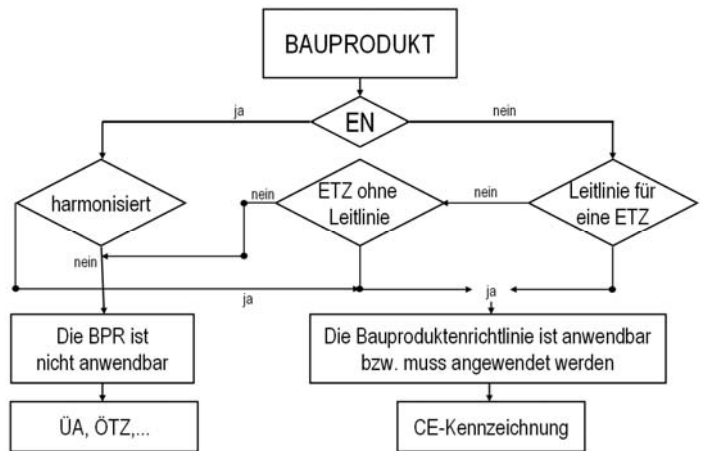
BAUPRODUKT

ja

EN

nein

harmonisiert

nein

ETZ ohne Leitlinie

nein

Leitlinie für eine ETZ

nein

ja

ja

Die BPR ist nicht anwendbar

Die Bauproduktenrichtlinie ist anwendbar bzw. muss angewendet werden

ÜA, ÖTZ,...

CE-Kennzeichnung